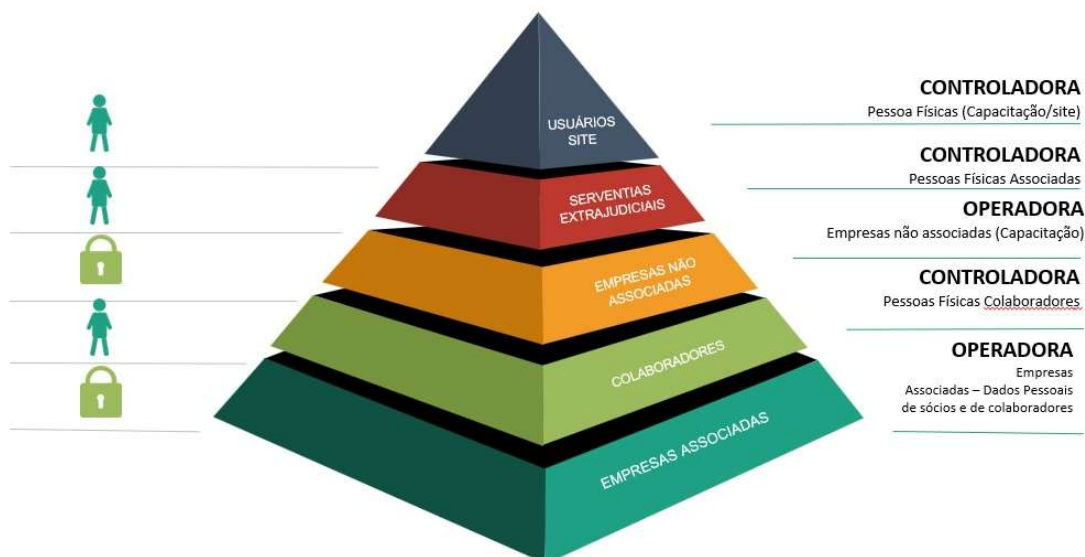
USUÁRIOS SITE

SERVENTIAS EXTRAJUDICIAIS

EMPRESAS NÃO ASSOCIADAS

COLABORADORES

EMPRESAS ASSOCIADAS

CONTROLADORA
Pessoa Físicas (Capacitação/site)

CONTROLADORA
Pessoas Físicas Associadas

OPERADORA
Empresas não associadas (Capacitação)

CONTROLADORA
Pessoas Físicas Colaboradores

OPERADORA
Empresas Associadas – Dados Pessoais de sócios e de colaboradores